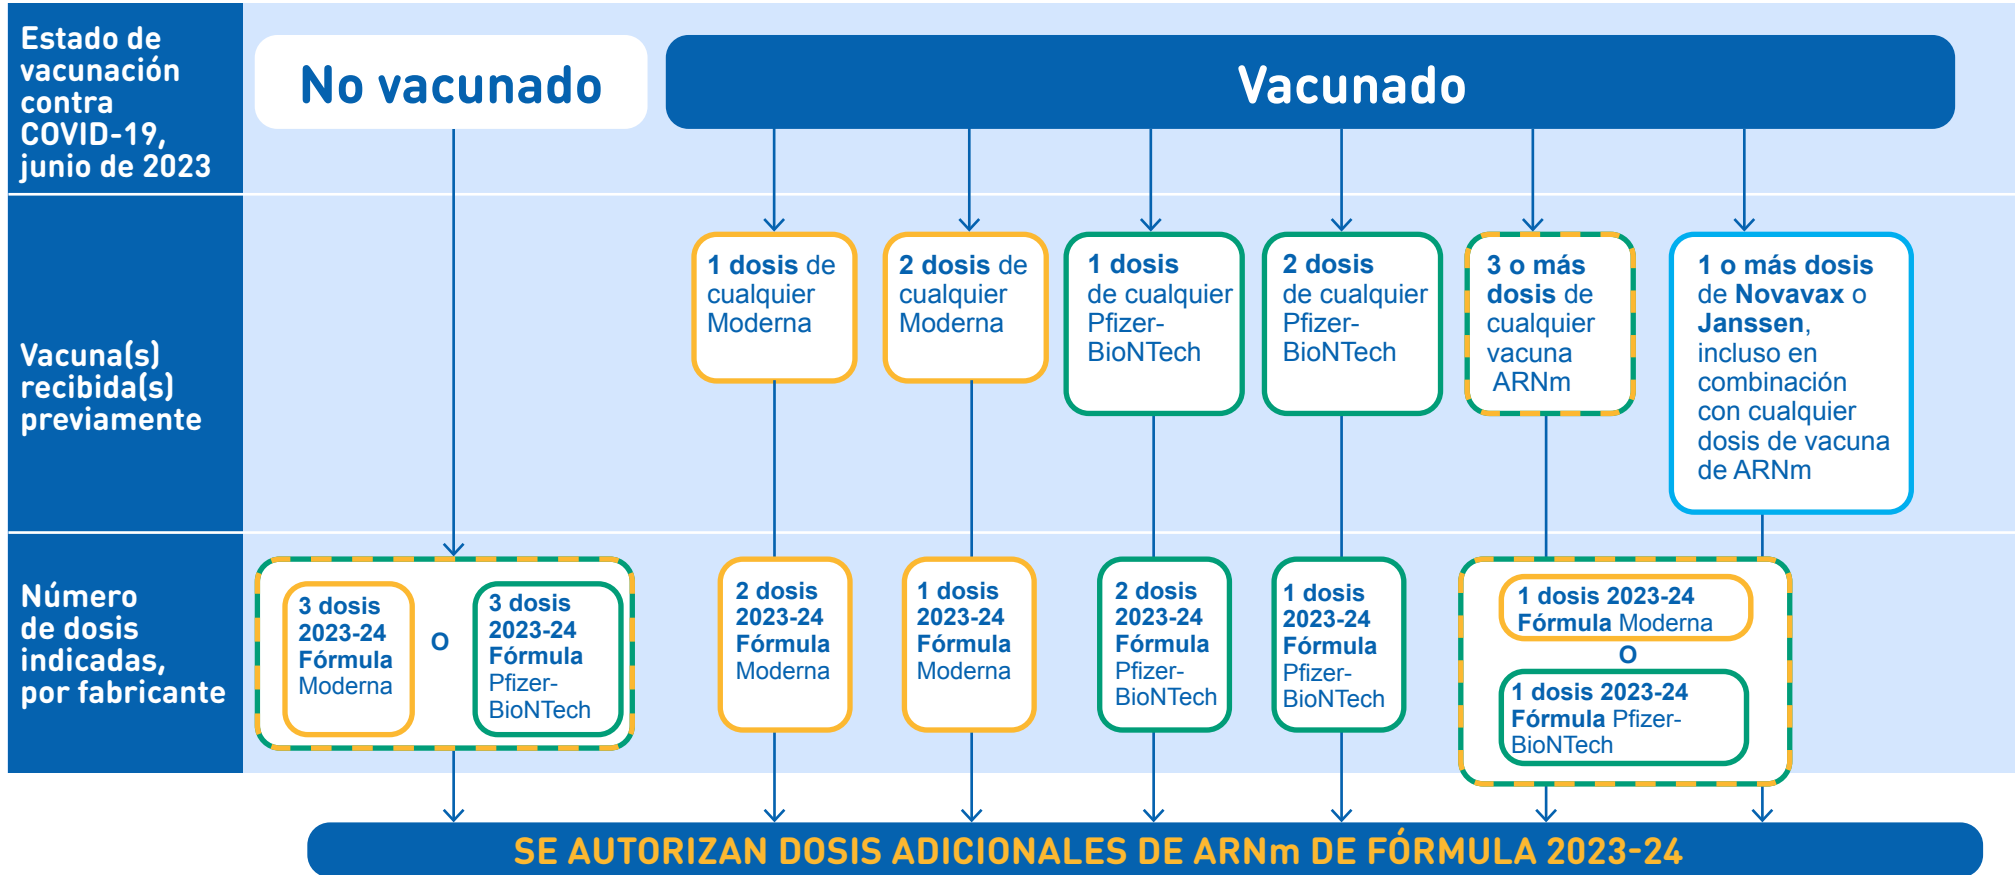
Estado de vacunación contra COVID-19, junio de 2023

No vacunado

Vacunado

Vacuna(s) recibida(s) previamente

1 dosis de cualquier Moderna

2 dosis de cualquier Moderna

1 dosis de cualquier Pfizer-BioNTech

2 dosis de cualquier Pfizer-BioNTech

3 o más dosis de cualquier vacuna ARNm

1 o más dosis de Novavax o Janssen, incluso en combinación con cualquier dosis de vacuna de ARNm

Número de dosis indicadas, por fabricante

3 dosis 2023-24 Fórmula Moderna

O

3 dosis 2023-24 Fórmula Pfizer-BioNTech

2 dosis 2023-24 Fórmula Moderna

1 dosis 2023-24 Fórmula Moderna

2 dosis 2023-24 Fórmula Pfizer-BioNTech

1 dosis 2023-24 Fórmula Pfizer-BioNTech

1 dosis 2023-24 Fórmula Moderna

O

1 dosis 2023-24 Fórmula Pfizer-BioNTech

SE AUTORIZAN DOSIS ADICIONALES DE ARNm DE FÓRMULA 2023-24